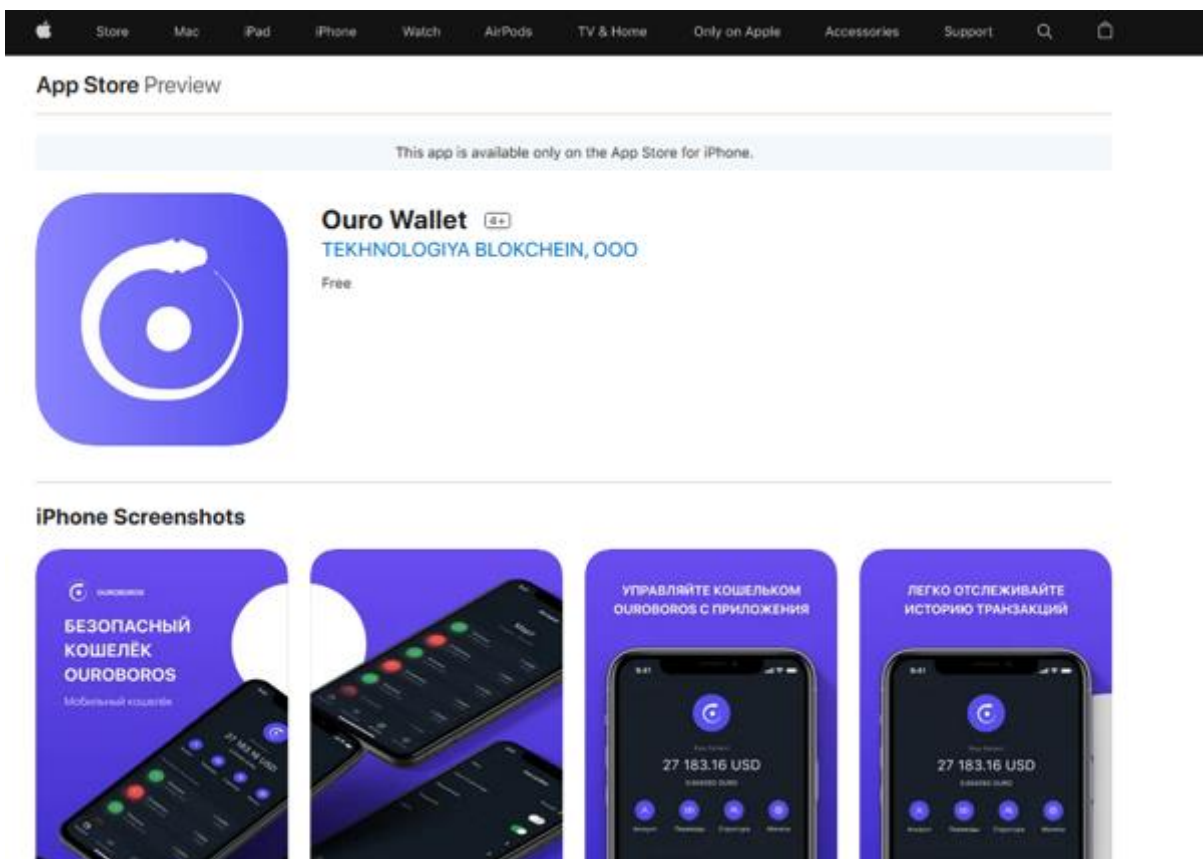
Store Mac iPad iPhone Watch AirPods TV & Home Only on Apple Accessories Support

App Store Preview

This app is available only on the App Store for iPhone.

Ouro Wallet 4+

TEKHNOLOGIYA BLOKCHEIN, OOO

Free

iPhone Screenshots

OUROBOROS

БЕЗОПАСНЫЙ КОШЕЛЁК OUROBOROS

Мобильный кошелёк

27 183.16 USD

УПРАВЛЯЙТЕ КОШЕЛЬКОМ OUROBOROS С ПРИЛОЖЕНИЯ

27 183.16 USD

ЛЕГКО ОТСЛЕЖИВАЙТЕ ИСТОРИЮ ТРАНЗАКЦИЙ

27 183.16 USD